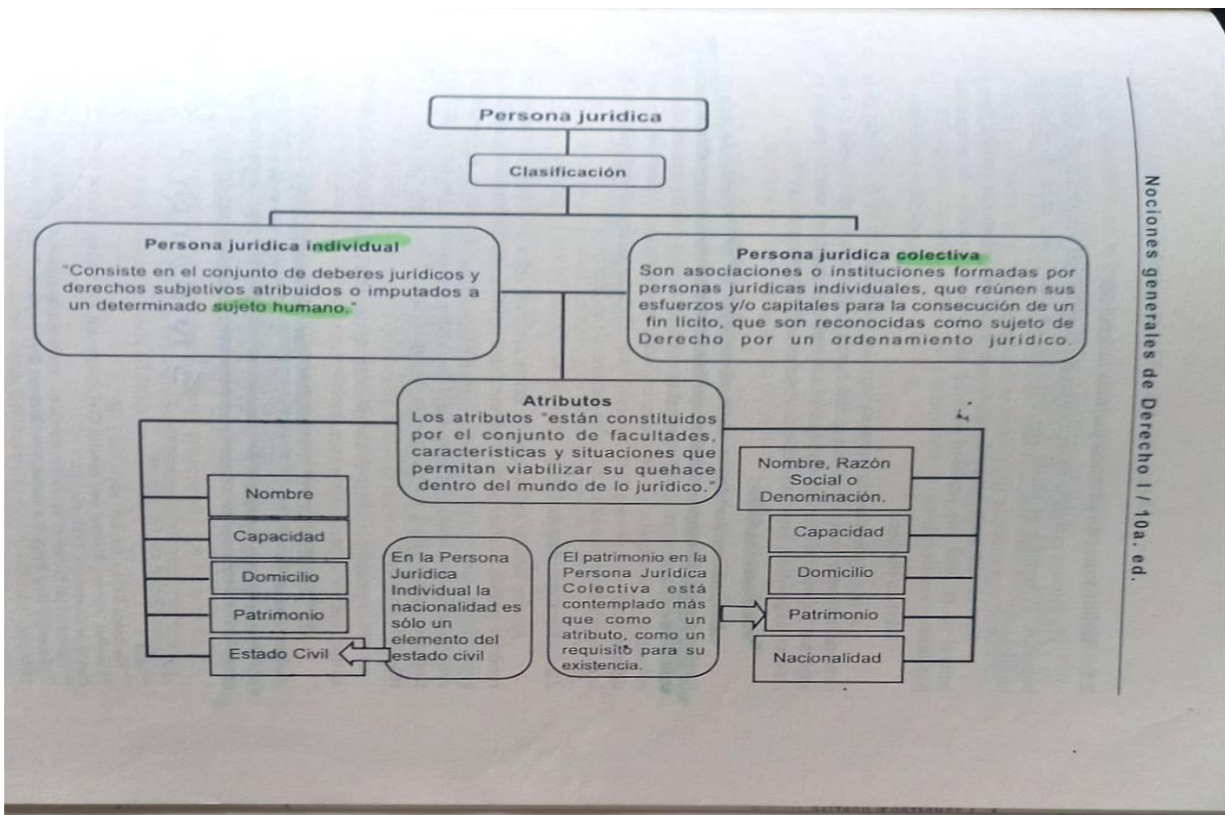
Persona juridica

Clasificación

Persona juridica individual

"Consiste en el conjunto de deberes jurídicos y derechos subjetivos atribuidos o imputados a un determinado sujeto humano."

Persona jurídica colectiva

Son asociaciones o instituciones formadas por personas jurídicas individuales, que reúnen sus esfuerzos y/o capitales para la consecución de un fin lícito, que son reconocidas como sujeto de Derecho por un ordenamiento jurídico.

Atributos

Los atributos "están constituidos por el conjunto de facultades, características y situaciones que permitan viabilizar su quehace dentro del mundo de lo jurídico."

Nombre

Capacidad

Domicilio

Patrimonio

Estado Civil

En la Persona Jurídica Individual la nacionalidad es sólo un elemento del estado civil

El patrimonio en la Persona Jurídica Colectiva está contemplado más que como un atributo, como un requisito para su existencia.

Nombre, Razón Social o Denominación.

Capacidad

Domicilio

Patrimonio

Nacionalidad

Nociones generales de Derecho I / 10a. ed.